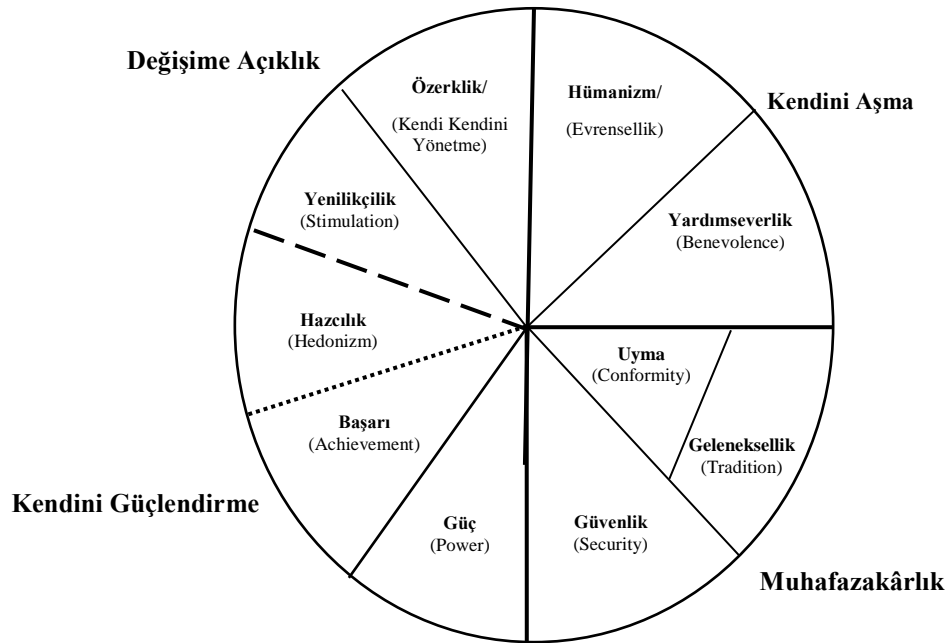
Değişime Açıklık

Özerklik/

(Kendi Kendini Yönetme)

Hümanizm/

(Evrensellik)

Kendini Aşma

Yenilikçilik
(Stimulation)

Yardımseverlik
(Benevolence)

Hazcılık
(Hedonizm)

Uyma
(Conformity)

Başarı
(Achievement)

Geleneksellik
(Tradition)

Kendini Güçlendirme

Güç
(Power)

Güvenlik
(Security)

Muhafazakârlık